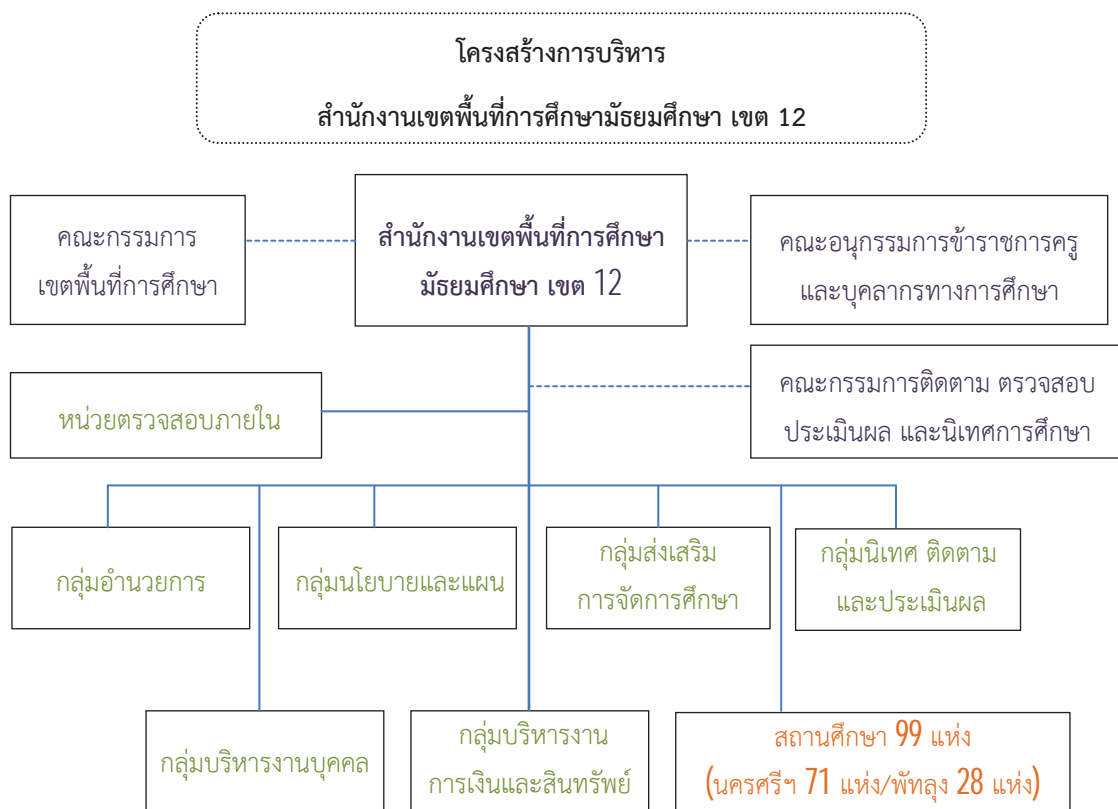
โครงสร้างการบริหาร

สำนักงานเขตพื้นที่การศึกษามัธยมศึกษา เขต 12

คณะกรรมการ
เขตพื้นที่การศึกษา

สำนักงานเขตพื้นที่การศึกษา
มัธยมศึกษา เขต 12

คณะอนุกรรมการข้าราชการครู
และบุคลากรทางการศึกษา

หน่วยตรวจสอบภายใน

คณะกรรมการติดตาม ตรวจสอบ
ประเมินผล และนิเทศการศึกษา

กลุ่มอำนวยการ

กลุ่มนโยบายและแผน

กลุ่มส่งเสริม
การจัดการศึกษา

กลุ่มนิเทศ ติดตาม
และประเมินผล

กลุ่มบริหารงานบุคคล

กลุ่มบริหารงาน
การเงินและสินทรัพย์

สถานศึกษา 99 แห่ง
(นครศรีฯ 71 แห่ง/พัทลุง 28 แห่ง)